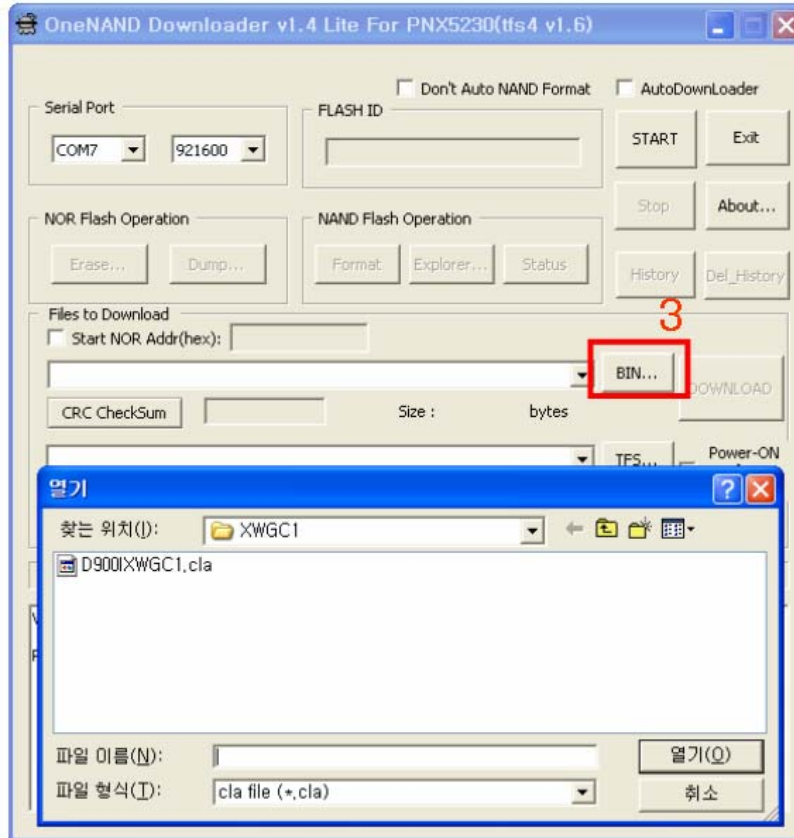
OneNAND Downloader v1.4 Lite For PNX5230(tfs4 v1.6)

Don't Auto NAND Format
AutoDownLoader

Serial Port
COM7
921600

FLASH ID

START
Exit

Stop
About...

NOR Flash Operation
Erase...
Dump...

NAND Flash Operation
Format
Explorer...
Status

History
Del_History

Files to Download
Start NOR Addr(hex):

3

BIN...
DOWNLOAD

CRC CheckSum
Size :
bytes

TFS...
Power-ON

열기

찾는 위치(I):
XWGC1

D900IXWGC1.cla

파일 이름(N):
열기(O)

파일 형식(T):
cla file (*.cla)
취소